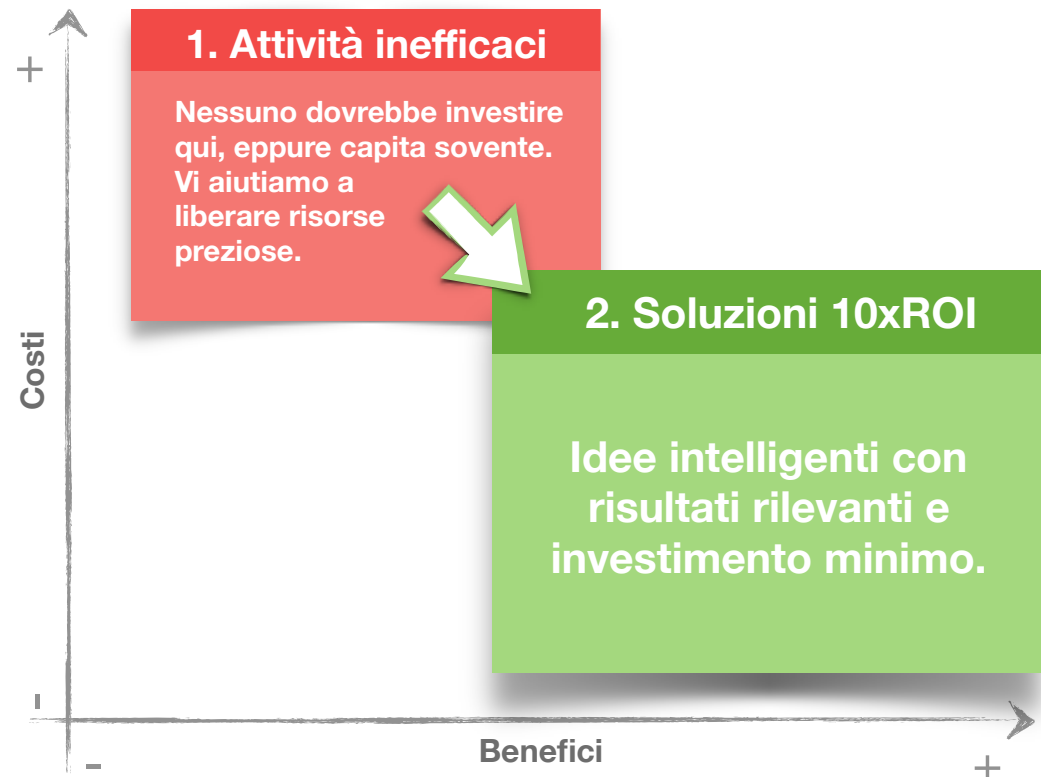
+

1. Attività inefficaci

Nessuno dovrebbe investire qui, eppure capita sovente. Vi aiutiamo a liberare risorse preziose.

2. Soluzioni 10xROI

Idee intelligenti con risultati rilevanti e investimento minimo.

Costi

-

-

Benefici

+